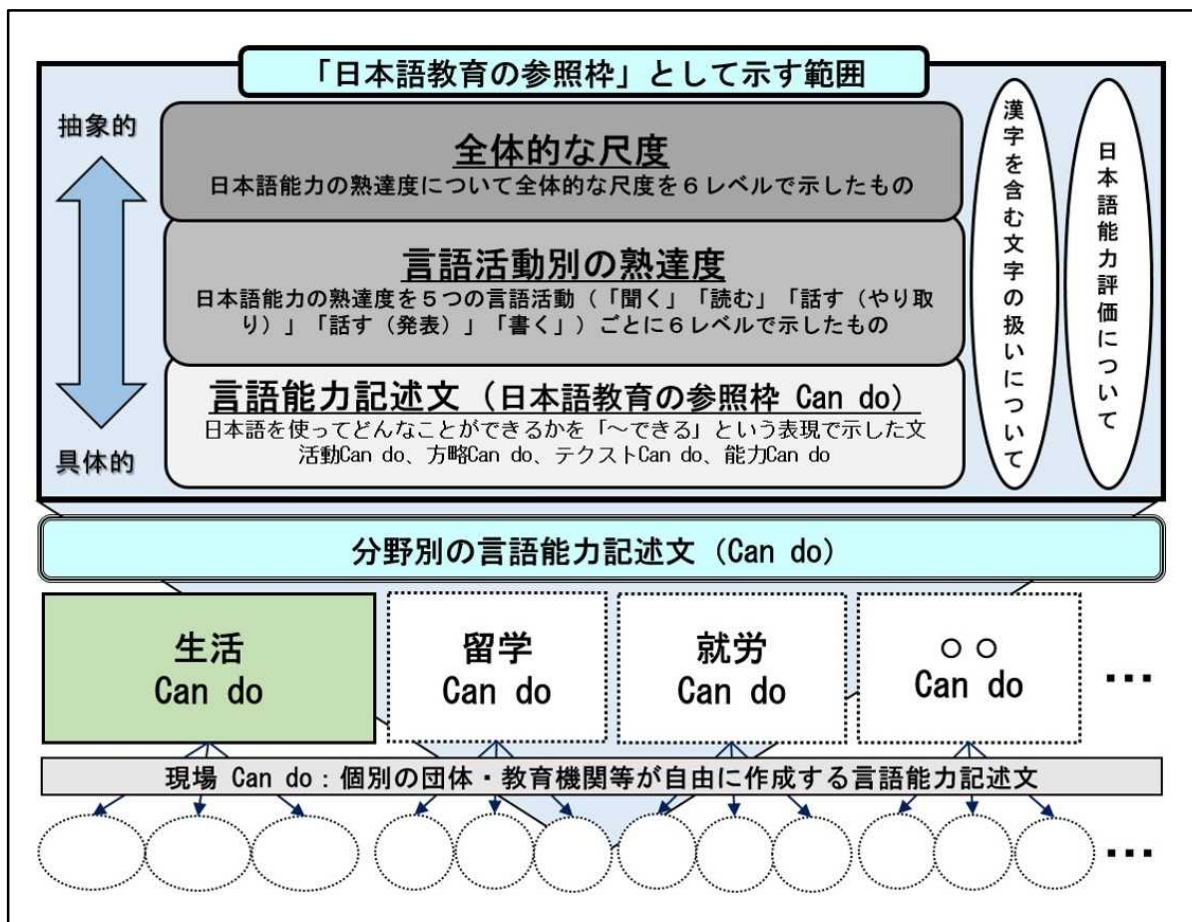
「日本語教育の参照枠」として示す範囲

抽象的

具体的

全体的な尺度
日本語能力の熟達度について全体的な尺度を６レベルで示したもの

言語活動別の熟達度
日本語能力の熟達度を５つの言語活動（「聞く」「読む」「話す（やり取り）」「話す（発表）」「書く」）ごとに６レベルで示したもの

言語能力記述文（日本語教育の参照枠 Can do）
日本語を使ってどんなことができるかを「〜できる」という表現で示した文
活動Can do、方略Can do、テクストCan do、能力Can do

漢字を含む文字の扱いについて

日本語能力評価について

分野別の言語能力記述文（Can do）

生活
Can do

留学
Can do

就労
Can do

○○
Can do

・・・

現場 Can do：個別の団体・教育機関等が自由に作成する言語能力記述文

・・・